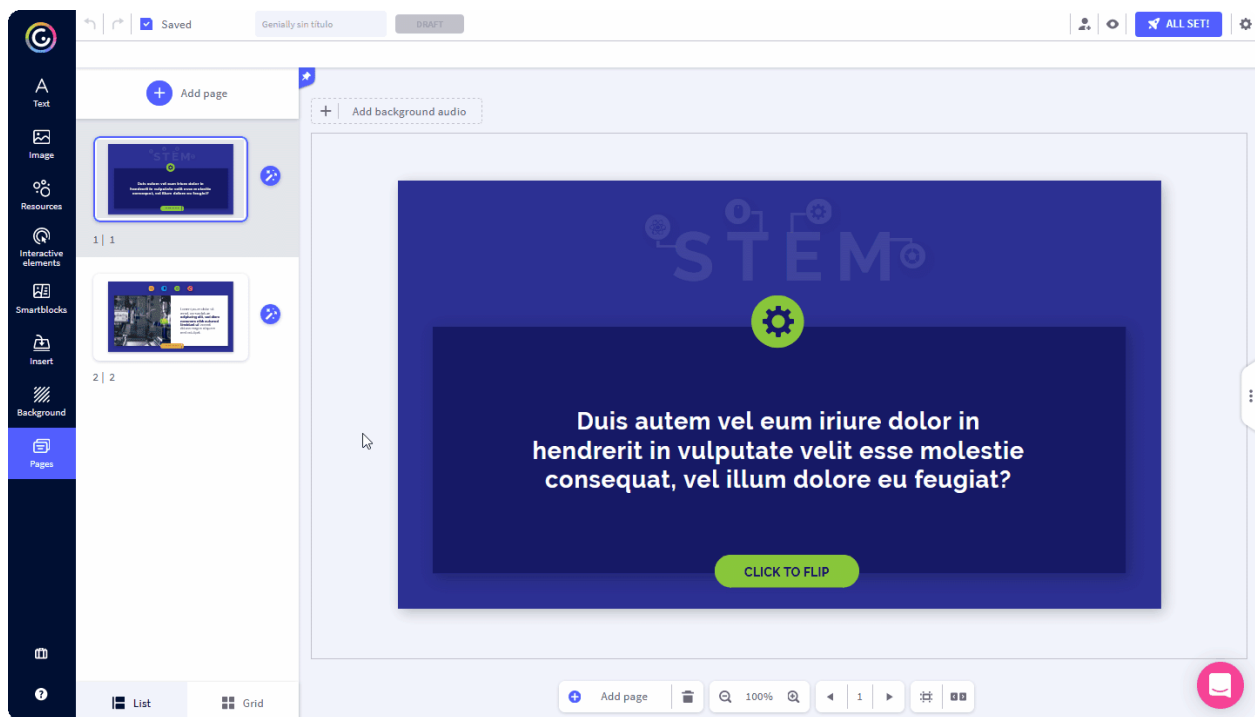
Saved
Genially sin título
DRAFT
ALL SET!

Text
Image
Resources
Interactive elements
Smartblocks
Insert
Background
Pages

Add page

1 | 1

2 | 2

List
Grid

Add background audio

STEM

Duis autem vel eum iriure dolor in hendrerit in vulputate velit esse molestie consequat, vel illum dolore eu feugiat?

CLICK TO FLIP

Add page
100%
1